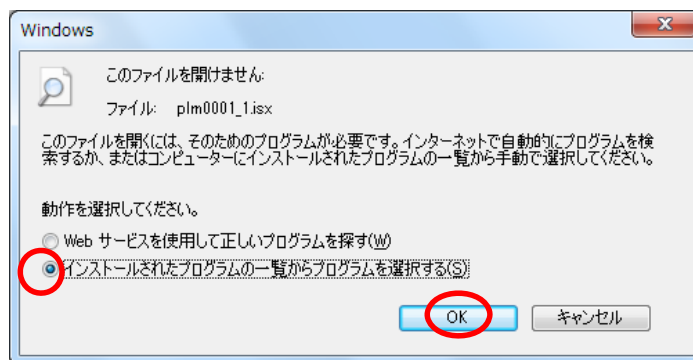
Windows

このファイルを開けません:

ファイル: plm0001_1.isx

このファイルを開くには、そのためのプログラムが必要です。インターネットで自動的にプログラムを検索するか、またはコンピューターにインストールされたプログラムの一覧から手動で選択してください。

動作を選択してください。

Web サービスを使用して正しいプログラムを探す(W)

インストールされたプログラムの一覧からプログラムを選択する(S)

OK

キャンセル